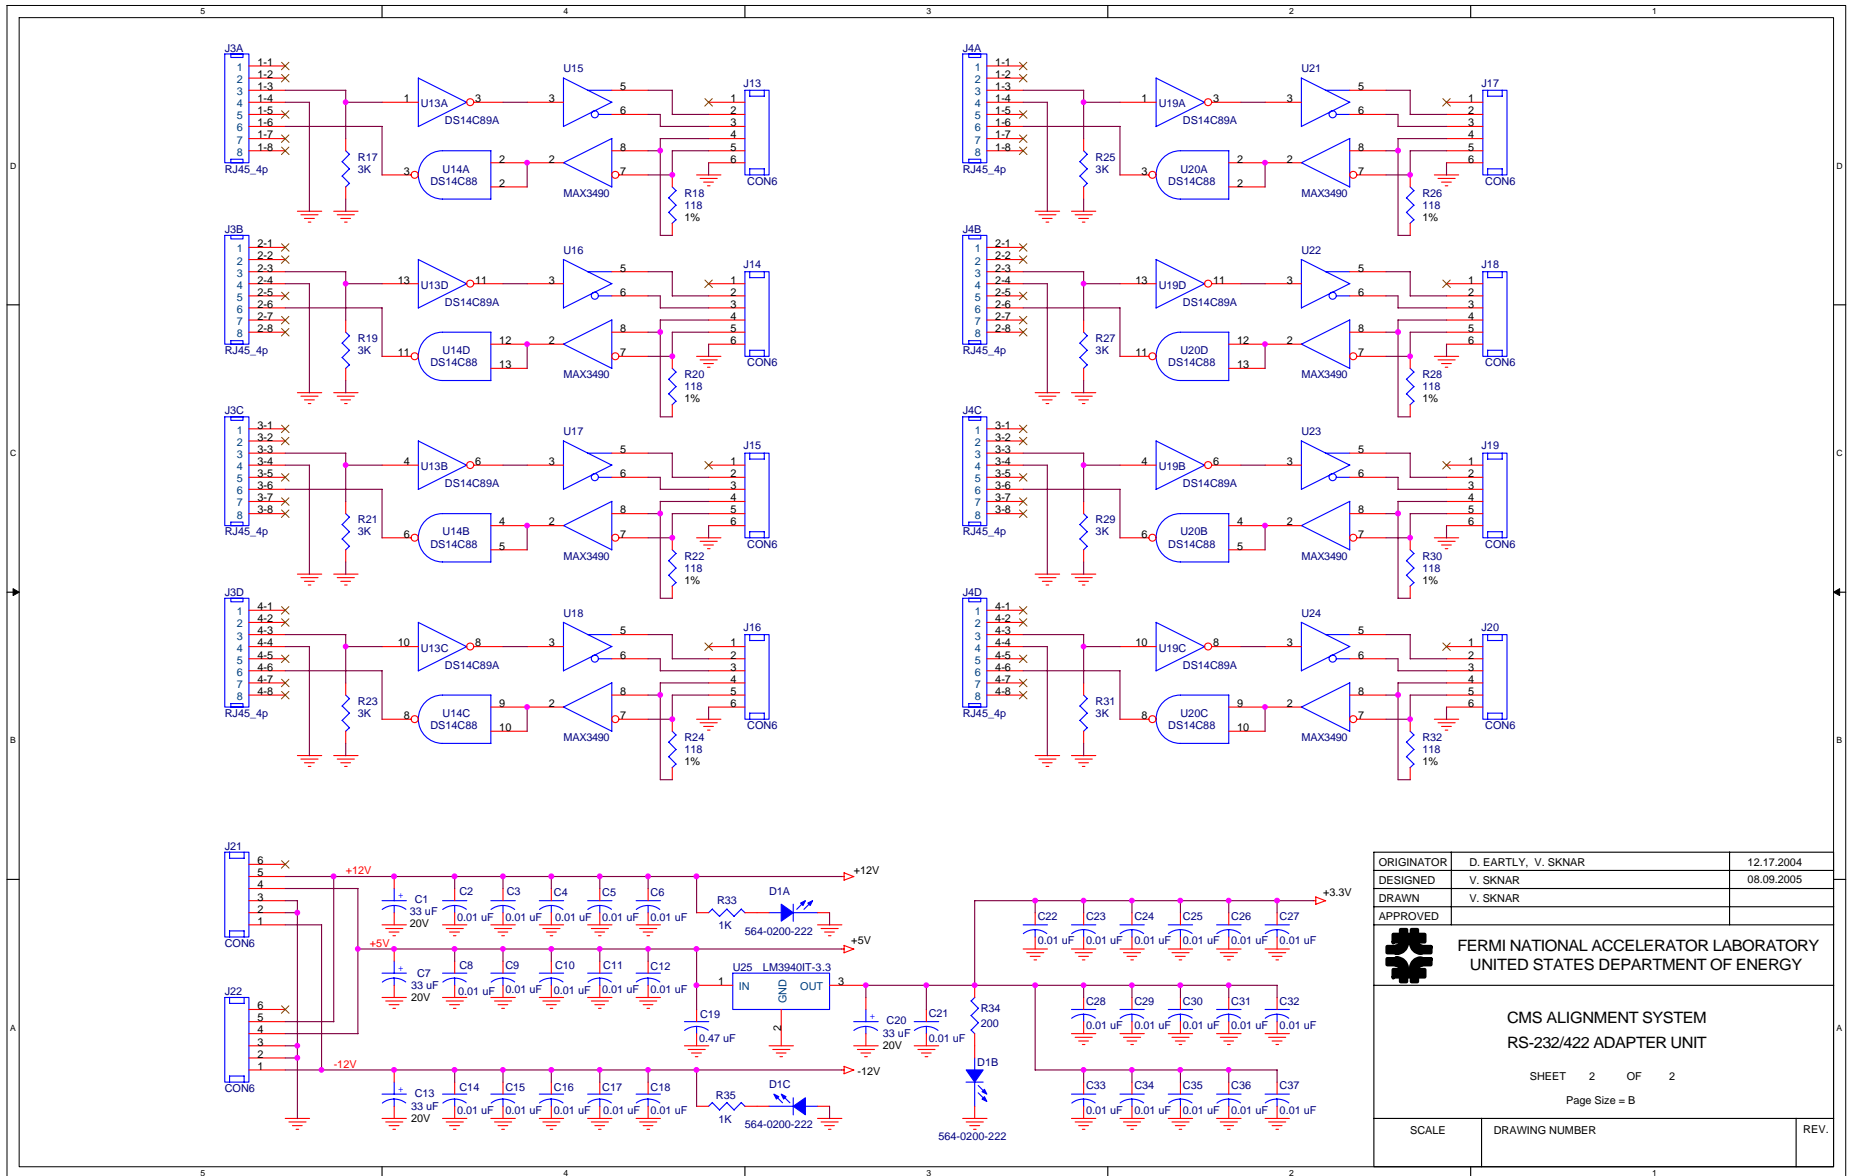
5 4 3 2 1

D C B A

J3A
1 2 3 4 5 6 7 8
1-1 1-2 1-3 1-4 1-5 1-6 1-7 1-8
RJ45_4p
R17 3K
1 U13A 3 DS14C89A
3 U14A DS14C88 2 2
U15 3 5 6
2 MAX3490 8 7
R18 118 1%
J13 1 2 3 4 5 6 CON6

J3B
1 2 3 4 5 6 7 8
2-1 2-2 2-3 2-4 2-5 2-6 2-7 2-8
RJ45_4p
R19 3K
13 U13D 11 DS14C89A
11 U14D DS14C88 12 13
U16 3 5 6
2 MAX3490 8 7
R20 118 1%
J14 1 2 3 4 5 6 CON6

J3C
1 2 3 4 5 6 7 8
3-1 3-2 3-3 3-4 3-5 3-6 3-7 3-8
RJ45_4p
R21 3K
4 U13B 6 DS14C89A
6 U14B DS14C88 4 5
U17 3 5 6
2 MAX3490 8 7
R22 118 1%
J15 1 2 3 4 5 6 CON6

J3D
1 2 3 4 5 6 7 8
4-1 4-2 4-3 4-4 4-5 4-6 4-7 4-8
RJ45_4p
R23 3K
10 U13C 8 DS14C89A
8 U14C DS14C88 9 10
U18 3 5 6
2 MAX3490 8 7
R24 118 1%
J16 1 2 3 4 5 6 CON6

J4A
1 2 3 4 5 6 7 8
1-1 1-2 1-3 1-4 1-5 1-6 1-7 1-8
RJ45_4p
R25 3K
1 U19A 3 DS14C89A
3 U20A DS14C88 2 2
U21 3 5 6
2 MAX3490 8 7
R26 118 1%
J17 1 2 3 4 5 6 CON6

J4B
1 2 3 4 5 6 7 8
2-1 2-2 2-3 2-4 2-5 2-6 2-7 2-8
RJ45_4p
R27 3K
13 U19D 11 DS14C89A
11 U20D DS14C88 12 13
U22 3 5 6
2 MAX3490 8 7
R28 118 1%
J18 1 2 3 4 5 6 CON6

J4C
1 2 3 4 5 6 7 8
3-1 3-2 3-3 3-4 3-5 3-6 3-7 3-8
RJ45_4p
R29 3K
4 U19B 6 DS14C89A
6 U20B DS14C88 4 5
U23 3 5 6
2 MAX3490 8 7
R30 118 1%
J19 1 2 3 4 5 6 CON6

J4D
1 2 3 4 5 6 7 8
4-1 4-2 4-3 4-4 4-5 4-6 4-7 4-8
RJ45_4p
R31 3K
10 U19C 8 DS14C89A
8 U20C DS14C88 9 10
U24 3 5 6
2 MAX3490 8 7
R32 118 1%
J20 1 2 3 4 5 6 CON6

J21 6 5 4 3 2 1 CON6
J22 6 5 4 3 2 1 CON6
+12V
C1 33 uF 20V
C2 0.01 uF C3 0.01 uF C4 0.01 uF C5 0.01 uF C6 0.01 uF
R33 1K
D1A 564-0200-222
+12V
+5V
C7 33 uF 20V
C8 0.01 uF C9 0.01 uF C10 0.01 uF C11 0.01 uF C12 0.01 uF
+5V
U25 LM3940IT-3.3
1 IN GND OUT 3
2
C19 0.47 uF
C20 33 uF 20V
C21 0.01 uF
R34 200
D1B 564-0200-222
-12V
C13 33 uF 20V
C14 0.01 uF C15 0.01 uF C16 0.01 uF C17 0.01 uF C18 0.01 uF
R35 1K
D1C 564-0200-222
-12V
+3.3V
C22 0.01 uF C23 0.01 uF C24 0.01 uF C25 0.01 uF C26 0.01 uF C27 0.01 uF
C28 0.01 uF C29 0.01 uF C30 0.01 uF C31 0.01 uF C32 0.01 uF
C33 0.01 uF C34 0.01 uF C35 0.01 uF C36 0.01 uF C37 0.01 uF

| ORIGINATOR | D. EARTLY, V. SKNAR | 12.17.2004 |
|---|---|---|
| DESIGNED | V. SKNAR | 08.09.2005 |
| DRAWN | V. SKNAR | |
| APPROVED | | |

FERMI NATIONAL ACCELERATOR LABORATORY
UNITED STATES DEPARTMENT OF ENERGY

CMS ALIGNMENT SYSTEM
RS-232/422 ADAPTER UNIT

SHEET 2 OF 2

Page Size = B

SCALE DRAWING NUMBER REV.